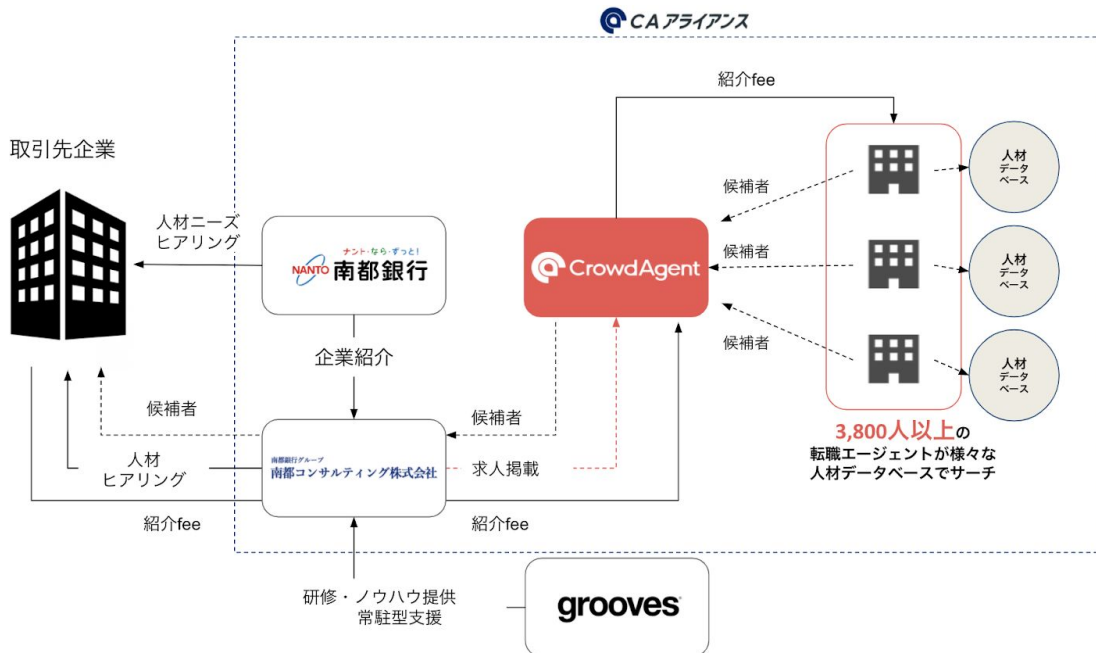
CA アライアンス

紹介fee

取引先企業

人材ニーズ
ヒアリング

ナント・なら・ずっと！
NANTO 南都銀行

CrowdAgent

候補者

候補者

候補者

人材
データ
ベース

人材
データ
ベース

人材
データ
ベース

企業紹介

候補者

候補者

3,800人以上の
転職エージェントが様々な
人材データベースでサーチ

南都銀行グループ
南都コンサルティング株式会社

人材
ヒアリング

求人掲載

紹介fee

紹介fee

研修・ノウハウ提供
常駐型支援

grooves